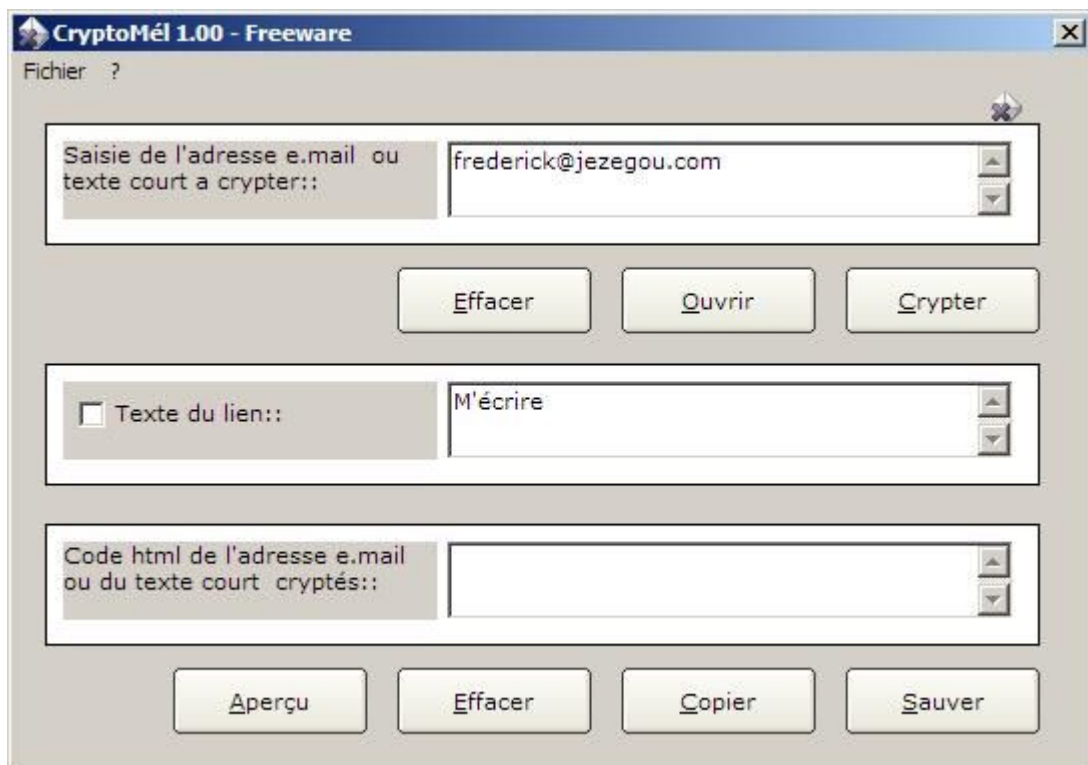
CryptoMél 1.00 - Freeware

Fichier ?

Saisie de l'adresse e.mail ou texte court a crypter::

frederick@jezegou.com

Effacer Ouvrir Crypter

Texte du lien::

M'écrire

Code html de l'adresse e.mail ou du texte court cryptés::

Aperçu Effacer Copier Sauver